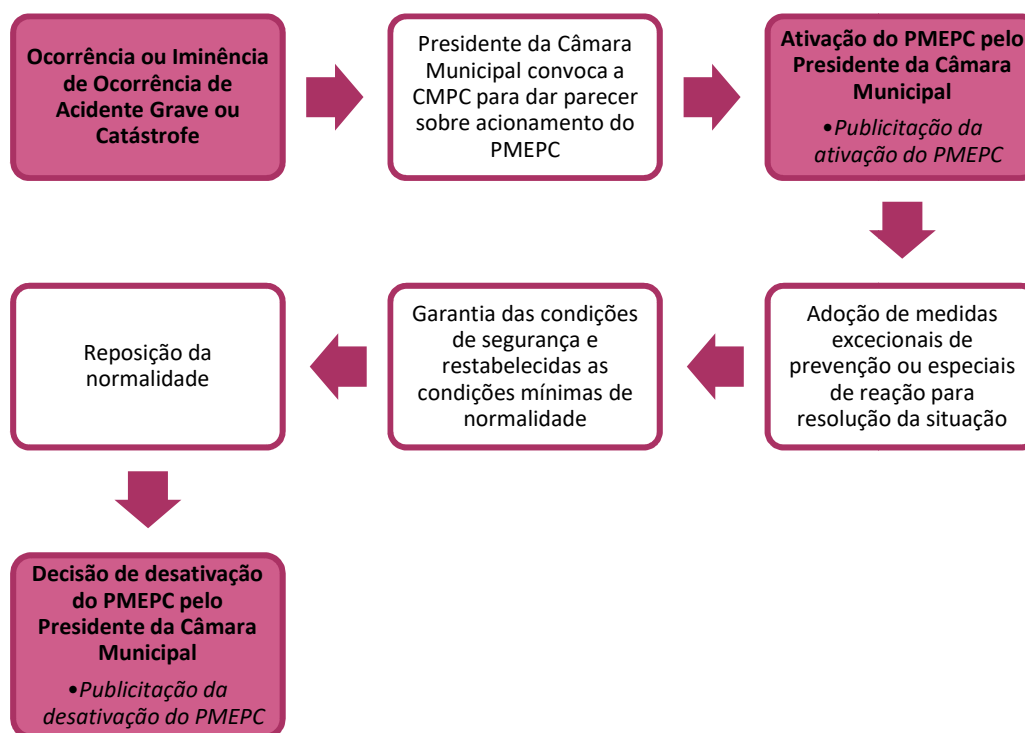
**Ocorrência ou Iminência de Ocorrência de Acidente Grave ou Catástrofe**

Presidente da Câmara Municipal convoca a CMPC para dar parecer sobre acionamento do PMEPC

**Ativação do PMEPC pelo Presidente da Câmara Municipal**

• *Publicitação da ativação do PMEPC*

Adoção de medidas excecionais de prevenção ou especiais de reação para resolução da situação

Garantia das condições de segurança e restabelecidas as condições mínimas de normalidade

Reposição da normalidade

**Decisão de desativação do PMEPC pelo Presidente da Câmara Municipal**

• *Publicitação da desativação do PMEPC*